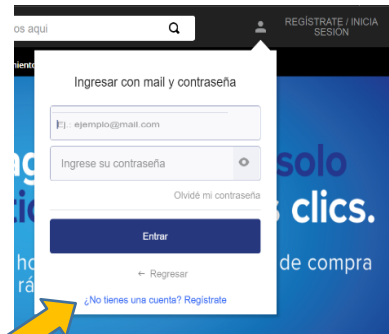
os aqui

REGÍSTRATE / INICIA SESIÓN

ento

Ingresar con mail y contraseña

Ej.: ejemplo@mail.com

Ingrese su contraseña

Olvidé mi contraseña

Entrar

← Regresar

¿No tienes una cuenta? Regístrate

solo

clics.

de compra